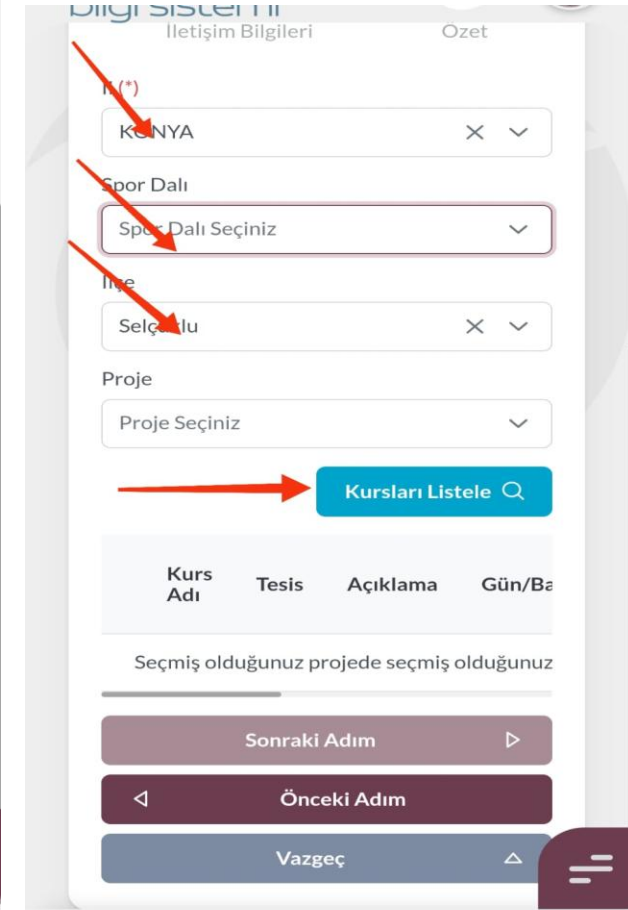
bilgi sistemi
İletişim Bilgileri
Özet

İl (*)
KONYA

Spor Dalı
Spor Dalı Seçiniz

İlçe
Selçuklu

Proje
Proje Seçiniz

Kursları Listele

| Kurs Adı | Tesis | Açıklama | Gün/Ba |
|---|---|---|---|

Seçmiş olduğunuz projede seçmiş olduğunuz

Sonraki Adım
Önceki Adım
Vazgeç